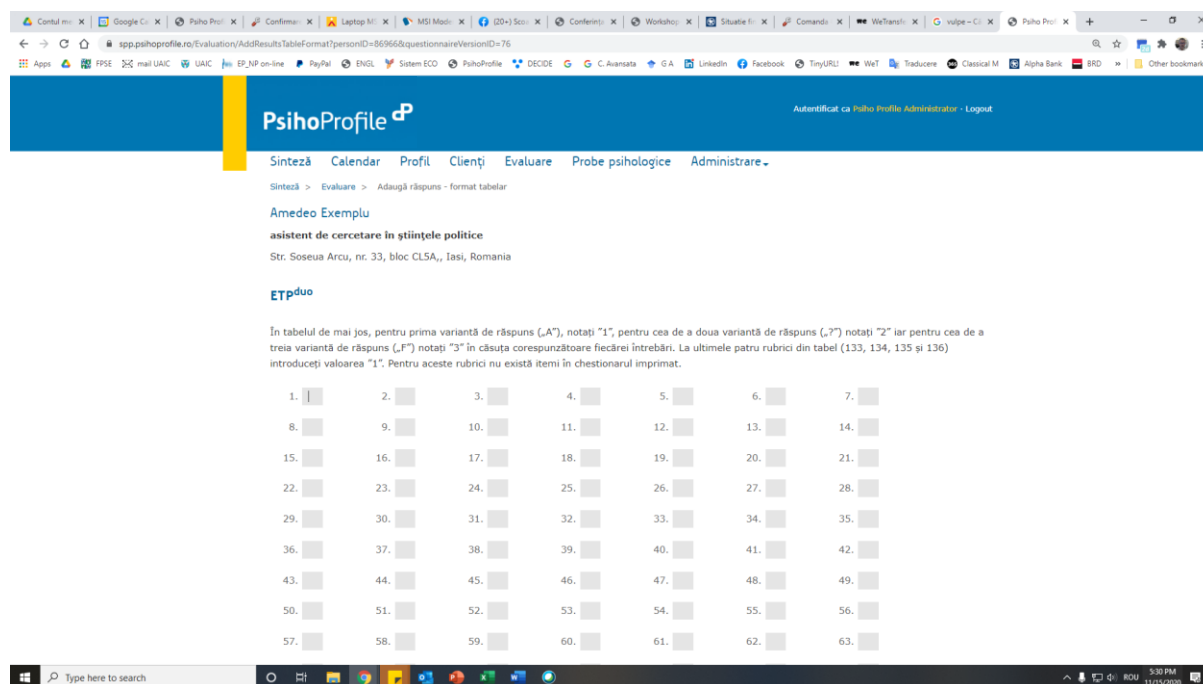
Contul me × | Google Ca × | Psiho Prof × | Confirmar × | Laptop M × | MSI Mode × | (20+) Scor × | Conferinț × | Workshop × | Situatie fi × | Comanda × | WeTransfe × | vulpe – Ca × | Psiho Prof ×

spp.psihoprofile.ro/Evaluation/AddResultsTableFormat?personID=86966&questionnaireVersionID=76

Apps FPSE mail UAIC UAIC EP_NP on-line PayPal ENGL Sistem ECO PsihoProfile DECIDE G C. Avansata G A LinkedIn Facebook TinyURL! WeT Traducere Classical M Alpha Bank BRD » Other bookmarks

PsihoProfile

Autentificat ca Psiho Profile Administrator - Logout

Sinteză Calendar Profil Clienți Evaluare Probe psihologice Administrare

Sinteză > Evaluare > Adaugă răspuns - format tabelar

Amedeo Exemplu

asistent de cercetare în științele politice

Str. Soseua Arcu, nr. 33, bloc CL5A,, Iasi, Romania

ETP$^{duo}$

În tabelul de mai jos, pentru prima variantă de răspuns („A"), notați "1", pentru cea de a doua variantă de răspuns („?") notați "2" iar pentru cea de a treia variantă de răspuns („F") notați "3" în căsuța corespunzătoare fiecărei întrebări. La ultimele patru rubrici din tabel (133, 134, 135 și 136) introduceți valoarea "1". Pentru aceste rubrici nu există itemi în chestionarul imprimat.

1. 2. 3. 4. 5. 6. 7.
8. 9. 10. 11. 12. 13. 14.
15. 16. 17. 18. 19. 20. 21.
22. 23. 24. 25. 26. 27. 28.
29. 30. 31. 32. 33. 34. 35.
36. 37. 38. 39. 40. 41. 42.
43. 44. 45. 46. 47. 48. 49.
50. 51. 52. 53. 54. 55. 56.
57. 58. 59. 60. 61. 62. 63.

Type here to search

ROU 5:30 PM 11/15/2020